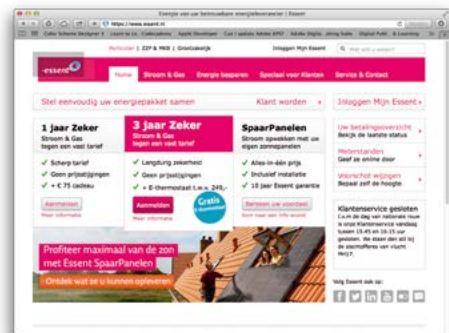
Energie van uw betrouwbare energieleverancier | Essent

https://www.essent.nl

Particulier | ZZP & MKB | Grootzakelijk

Inloggen Mijn Essent

Wat wilt u weten?

essent

Home

Stroom & Gas

Energie besparen

Speciaal voor Klanten

Service & Contact

Stel eenvoudig uw energiepakket samen

Klant worden

Inloggen Mijn Essent

1 jaar Zeker

Stroom & Gas tegen een vast tarief

✓ Scherp tarief

✓ Geen prijsstijgingen

✓ + € 75 cadeau

Aanmelden

Meer informatie

3 jaar Zeker

Stroom & Gas tegen een vast tarief

✓ Langdurig zekerheid

✓ Geen prijsstijgingen

✓ + E-thermostaat t.w.v. 249,-

Gratis E-thermostaat

Aanmelden

Meer informatie

SpaarPanelen

Stroom opwekken met uw eigen zonnepanelen

✓ Alles-in-één prijs

✓ Inclusief installatie

✓ 15 jaar Essent garantie

Bereken uw voordeel

Kom naar een info avond

Uw betalingsoverzicht

Bekijk de laatste status

Meterstanden

Geef ze online door

Voorschot wijzigen

Bepaal zelf de hoogte

Klantenservice gesloten

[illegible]

Profiteer maximaal van de zon met Essent SpaarPanelen

Ontdek wat u zo kunnen opleveren

Volg Essent ook op: